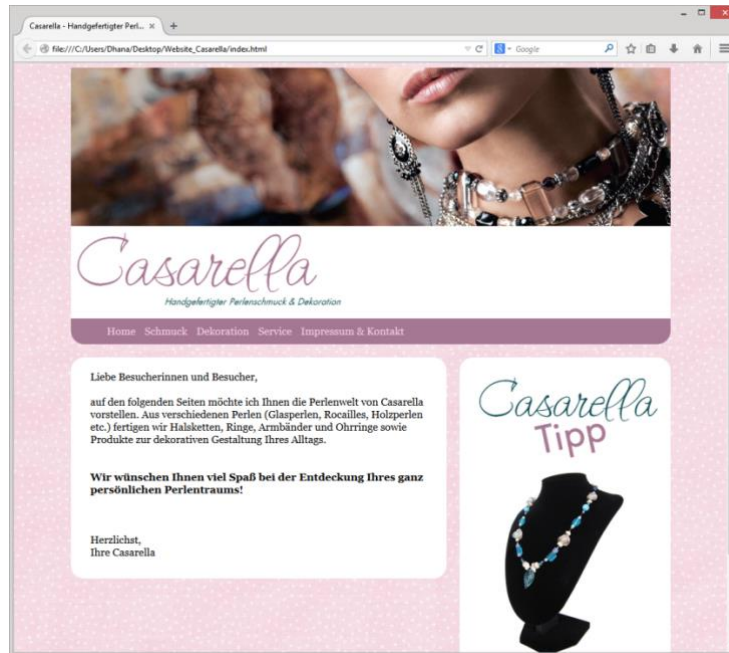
Casarella - Handgefertigter Perl... ×

file:///C:/Users/Dhana/Desktop/Website_Casarella/index.html

Google

Casarella

Handgefertigter Perlenschmuck & Dekoration

Home Schmuck Dekoration Service Impressum & Kontakt

Liebe Besucherinnen und Besucher,

auf den folgenden Seiten möchte ich Ihnen die Perlenwelt von Casarella vorstellen. Aus verschiedenen Perlen (Glasperlen, Rocailles, Holzperlen etc.) fertigen wir Halsketten, Ringe, Armbänder und Ohrringe sowie Produkte zur dekorativen Gestaltung Ihres Alltags.

Wir wünschen Ihnen viel Spaß bei der Entdeckung Ihres ganz persönlichen Perlentraums!

Herzlichst,
Ihre Casarella

Casarella

Tipp